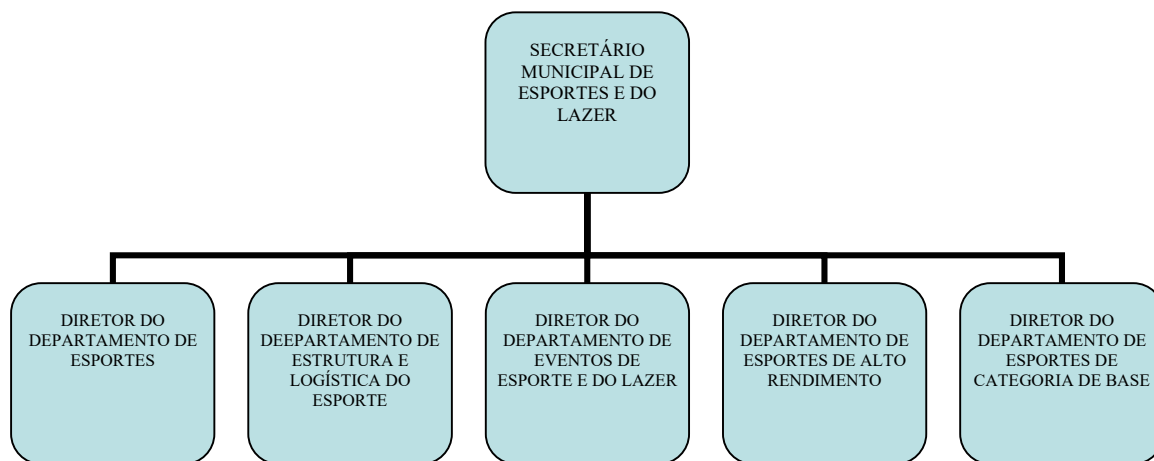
SECRETÁRIO MUNICIPAL DE ESPORTES E DO LAZER

DIRETOR DO DEPARTAMENTO DE ESPORTES

DIRETOR DO DEEPARTAMENTO DE ESTRUTURA E LOGÍSTICA DO ESPORTE

DIRETOR DO DEPARTAMENTO DE EVENTOS DE ESPORTE E DO LAZER

DIRETOR DO DEPARTAMENTO DE ESPORTES DE ALTO RENDIMENTO

DIRETOR DO DEPARTAMENTO DE ESPORTES DE CATEGORIA DE BASE